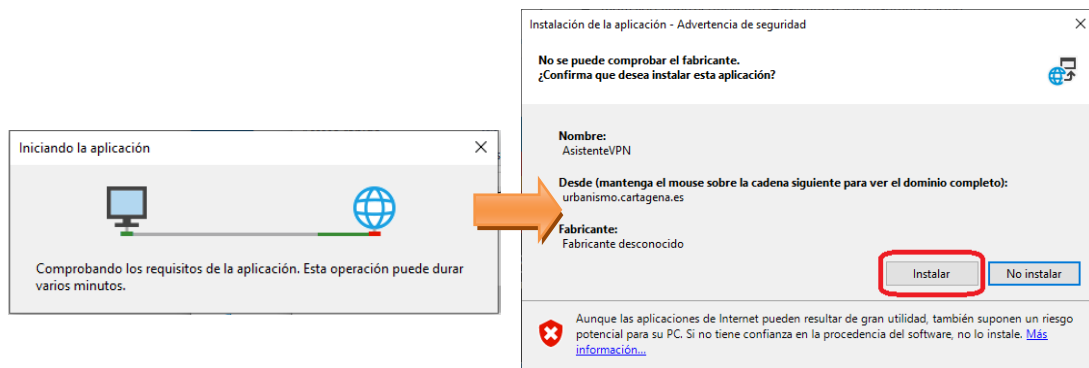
Iniciando la aplicación

Comprobando los requisitos de la aplicación. Esta operación puede durar varios minutos.

Instalación de la aplicación - Advertencia de seguridad

No se puede comprobar el fabricante.
¿Confirma que desea instalar esta aplicación?

Nombre:
AsistenteVPN

Desde (mantenga el mouse sobre la cadena siguiente para ver el dominio completo):
urbanismo.cartagena.es

Fabricante:
Fabricante desconocido

Instalar

No instalar

Aunque las aplicaciones de Internet pueden resultar de gran utilidad, también suponen un riesgo potencial para su PC. Si no tiene confianza en la procedencia del software, no lo instale. Más información...